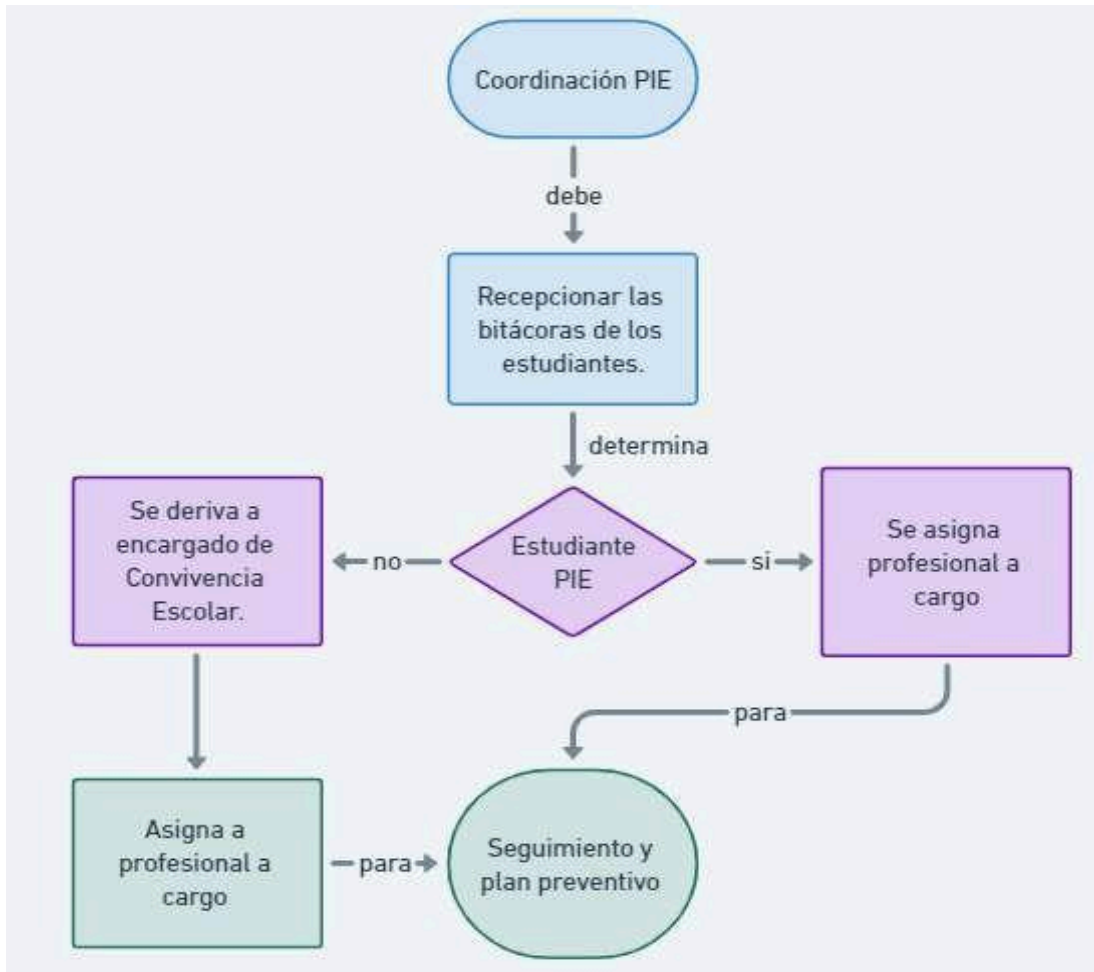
Coordinación PIE

debe

Recepcionar las bitácoras de los estudiantes.

determina

Se deriva a encargado de Convivencia Escolar.

no

Estudiante PIE

si

Se asigna profesional a cargo

para

Asigna a profesional a cargo

para

Seguimiento y plan preventivo